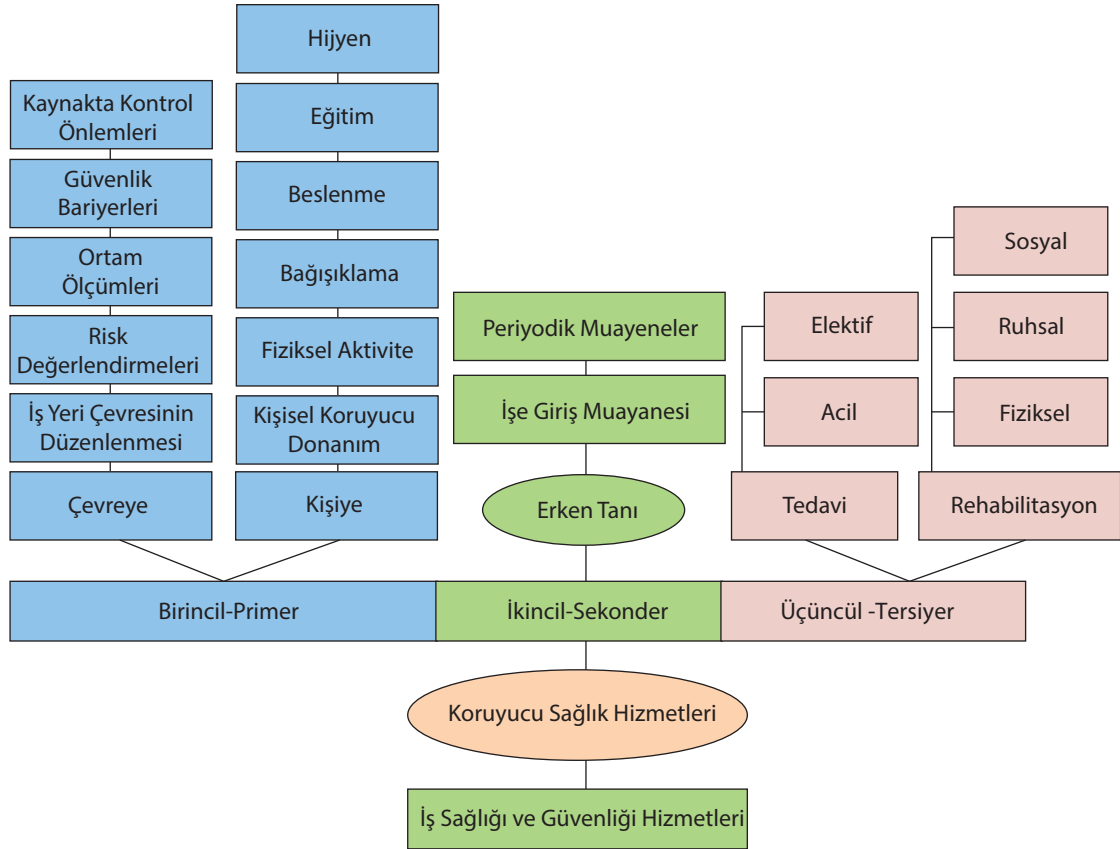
Kaynakta Kontrol Önlemleri

Güvenlik Bariyerleri

Ortam Ölçümleri

Risk Değerlendirmeleri

İş Yeri Çevresinin Düzenlenmesi

Çevreye

Hijyen

Eğitim

Beslenme

Bağışıklama

Fiziksel Aktivite

Kişisel Koruyucu Donanım

Kişiye

Periyodik Muayeneler

İşe Giriş Muayanesi

Erken Tanı

Elektif

Acil

Tedavi

Sosyal

Ruhsal

Fiziksel

Rehabilitasyon

Birincil-Primer

İkincil-Sekonder

Üçüncül -Tersiyer

Koruyucu Sağlık Hizmetleri

İş Sağlığı ve Güvenliği Hizmetleri